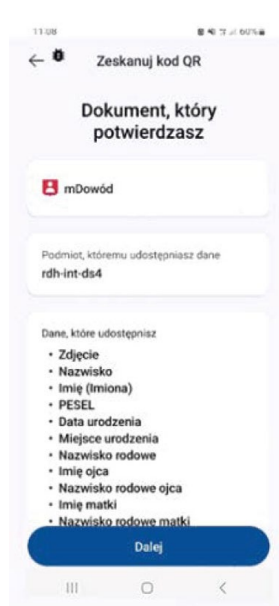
11:08 60%

← Zeskanuj kod QR

Dokument, który potwierdzasz

mDowód

Podmiot, któremu udostępniasz dane
rdh-int-ds4

Dane, które udostępnisz
• Zdjęcie
• Nazwisko
• Imię (Imiona)
• PESEL
• Data urodzenia
• Miejsce urodzenia
• Nazwisko rodowe
• Imię ojca
• Nazwisko rodowe ojca
• Imię matki
• Nazwisko rodowe matki

Dalej